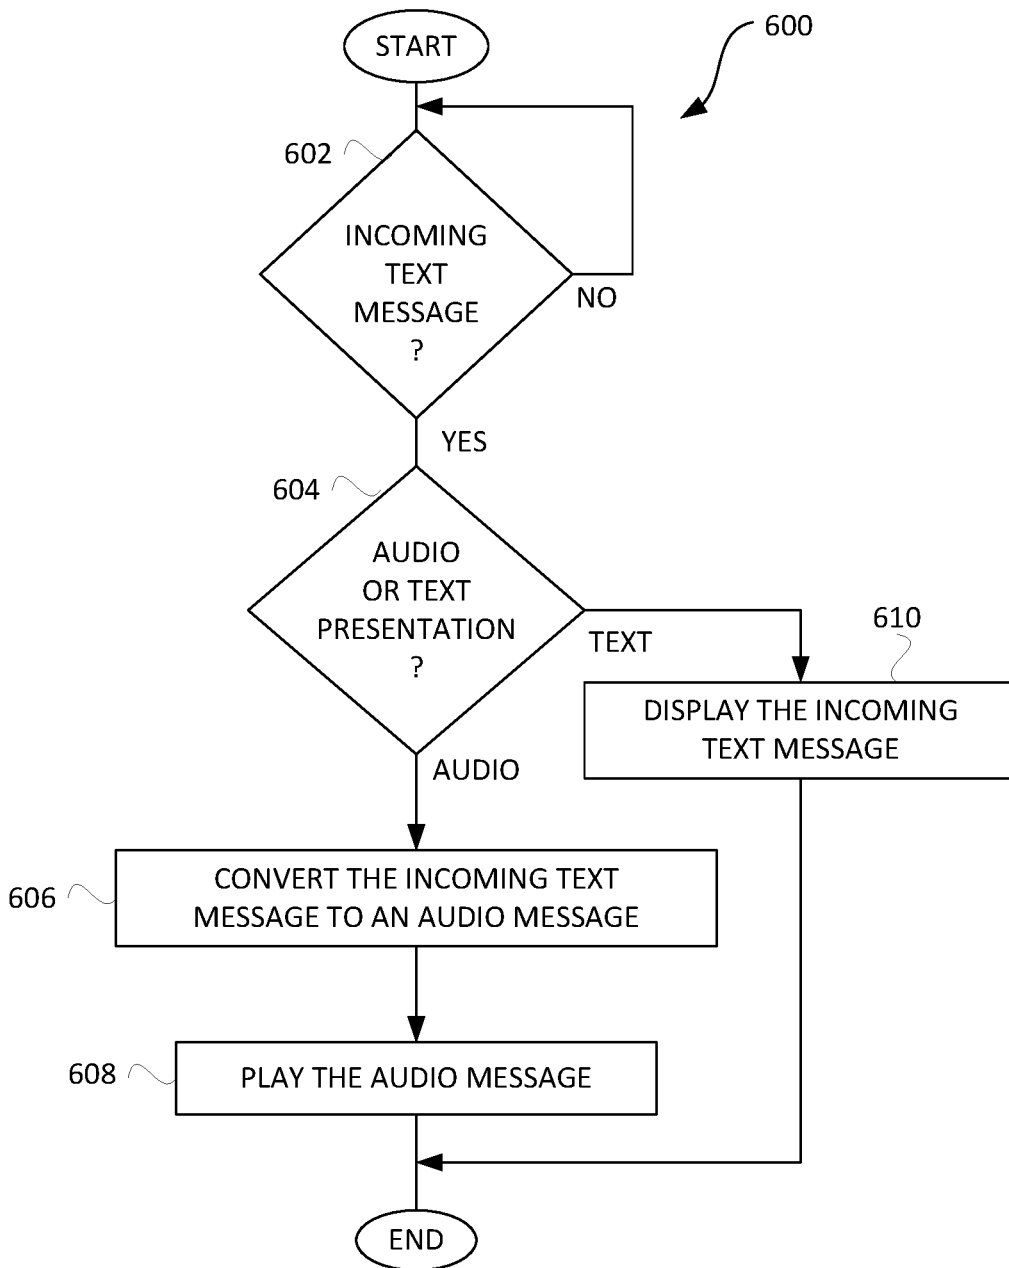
600

START

602

INCOMING TEXT MESSAGE ?

NO

YES

604

AUDIO OR TEXT PRESENTATION ?

TEXT

610

DISPLAY THE INCOMING TEXT MESSAGE

AUDIO

606

CONVERT THE INCOMING TEXT MESSAGE TO AN AUDIO MESSAGE

608

PLAY THE AUDIO MESSAGE

END